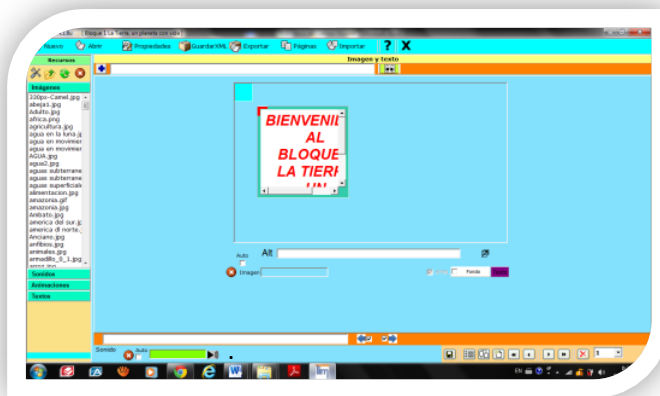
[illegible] Bloque 1 La Tierra, un planeta con vida

Nuevo Abrir Propiedades GuardarXML Exportar Páginas Importar ? X

Recursos

Imágenes y texto

Imágenes
320px-Camel.jpg
abejas.jpg
Adulto.jpg
africa.png
agricultura.jpg
agua en la luna.j
agua en movimier
agua en movimier
AGUA.jpg
agua2.jpg
aguas subterrane
aguas subterrane
aguas superficiale
alimentacion.jpg
amazonia.gif
amazonia.jpg
Ambato.jpg
america del sur.j
america di norte.
Anciano.jpg
anfibios.jpg
animales.jpg
armadillo_0_1.jpg

Sonidos
Animaciones
Textos

BIENVENIDOS AL BLOQUE LA TIERRA UN

Auto
Alt
Imagen
Fondo

Sonido
Auto

1